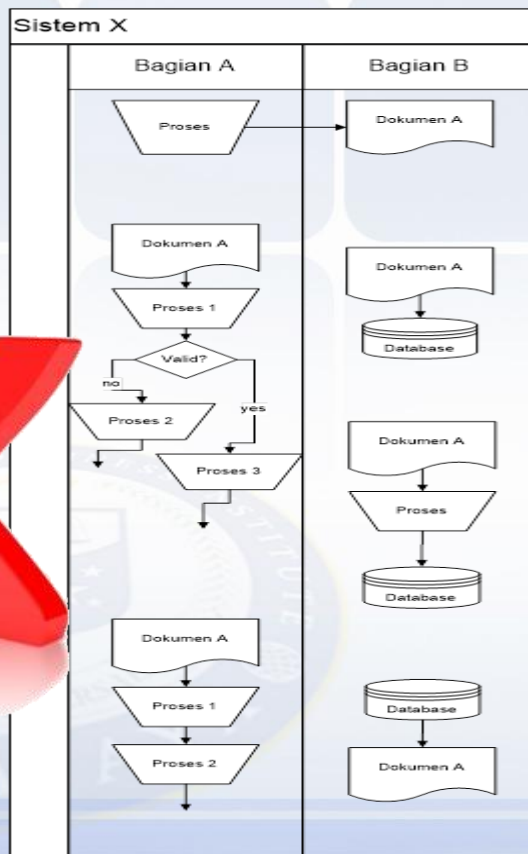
Sistem X

Bagian A

Bagian B

Proses

Dokumen A

Dokumen A

Proses 1

Valid?

no

yes

Proses 2

Proses 3

Dokumen A

Database

Dokumen A

Proses

Database

Dokumen A

Proses 1

Proses 2

Database

Dokumen A